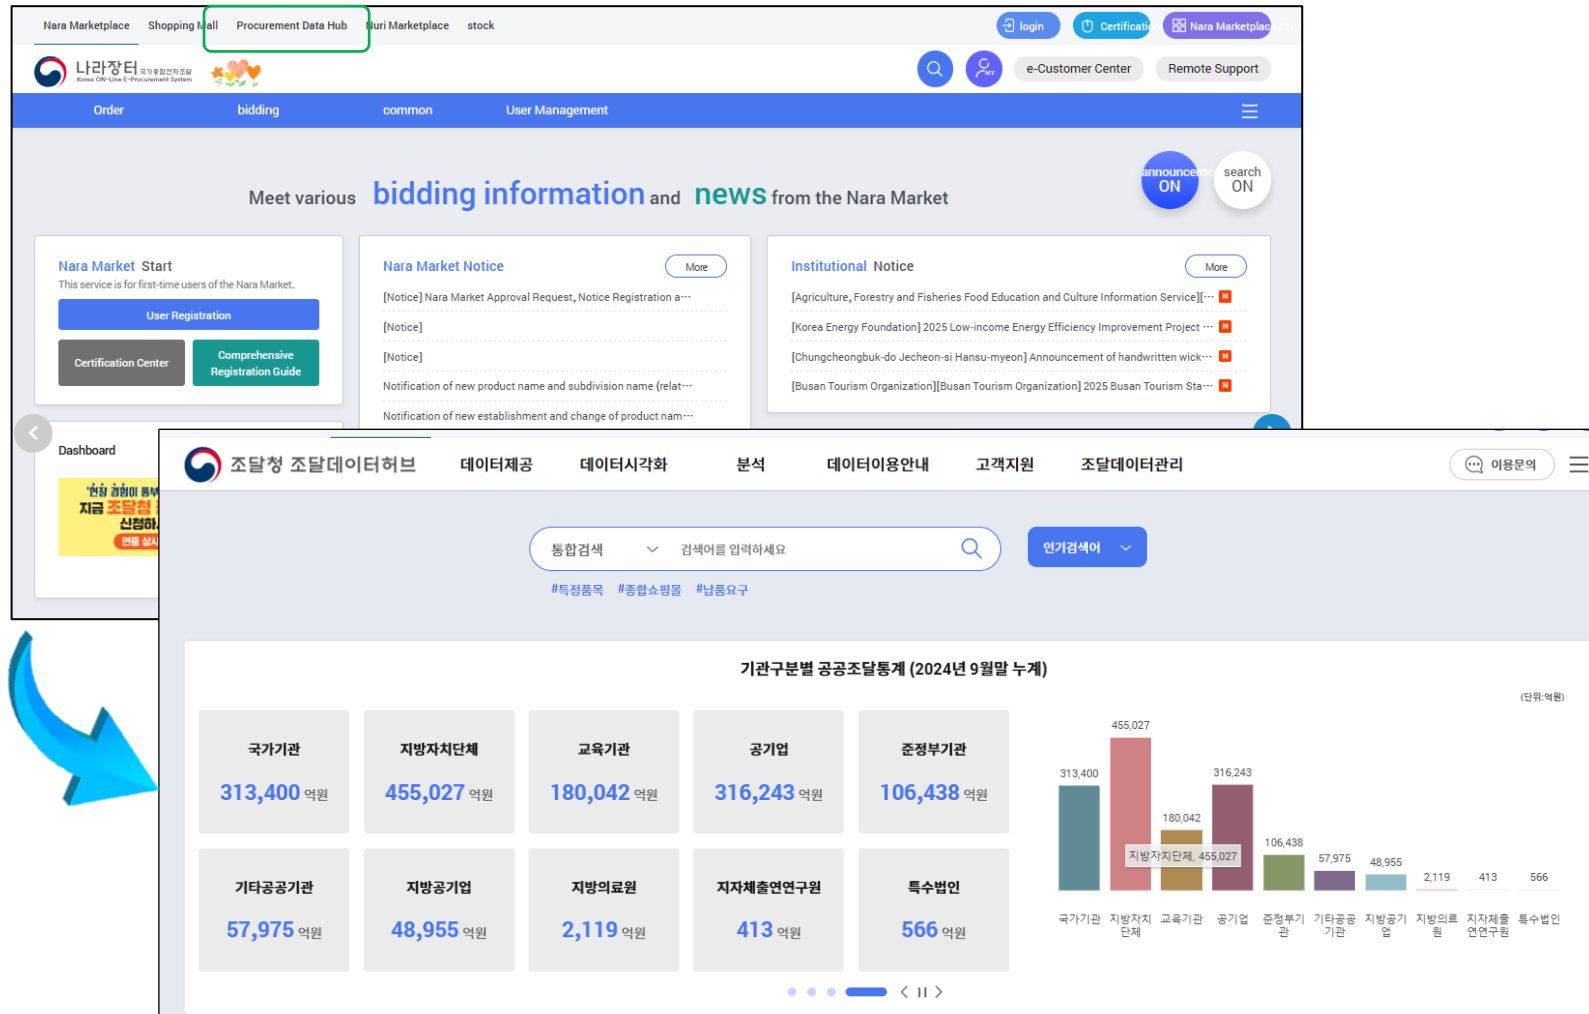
Nara Marketplace Shopping Mall Procurement Data Hub Nuri Marketplace stock

login Certificati Nara Marketplac

나라장터 국가종합전자조달 Korea ON-Line E-Procurement System

e-Customer Center Remote Support

Order bidding common User Management

announce ON search ON

Meet various bidding information and news from the Nara Market

Nara Market Start
This service is for first-time users of the Nara Market.
User Registration
Certification Center
Comprehensive Registration Guide

Nara Market Notice More
[Notice] Nara Market Approval Request, Notice Registration a···
[Notice]
[Notice]
Notification of new product name and subdivision name (relat···
Notification of new establishment and change of product nam···

Institutional Notice More
[Agriculture, Forestry and Fisheries Food Education and Culture Information Service][··· N
[Korea Energy Foundation] 2025 Low-income Energy Efficiency Improvement Project ··· N
[Chungcheongbuk-do Jecheon-si Hansu-myeon] Announcement of handwritten wick··· N
[Busan Tourism Organization][Busan Tourism Organization] 2025 Busan Tourism Sta··· N

Dashboard
'현장 경험이 풍부 지금 조달청 신청하 연중 상시

조달청 조달데이터허브 데이터제공 데이터시각화 분석 데이터이용안내 고객지원 조달데이터관리 이용문의

통합검색 검색어를 입력하세요 인기검색어
#특정품목 #종합쇼핑몰 #납품요구

기관구분별 공공조달통계 (2024년 9월말 누계)
(단위:억원)

| 국가기관 313,400 억원 | 지방자치단체 455,027 억원 | 교육기관 180,042 억원 | 공기업 316,243 억원 | 준정부기관 106,438 억원 |
|---|---|---|---|---|
| 기타공공기관 57,975 억원 | 지방공기업 48,955 억원 | 지방의료원 2,119 억원 | 지자체출연연구원 413 억원 | 특수법인 566 억원 |

455,027 313,400 316,243 180,042 지방자치단체, 455,027 106,438 57,975 48,955 2,119 413 566
국가기관 지방자치단체 교육기관 공기업 준정부기관 기타공공기관 지방공기업 지방의료원 지자체출연연구원 특수법인